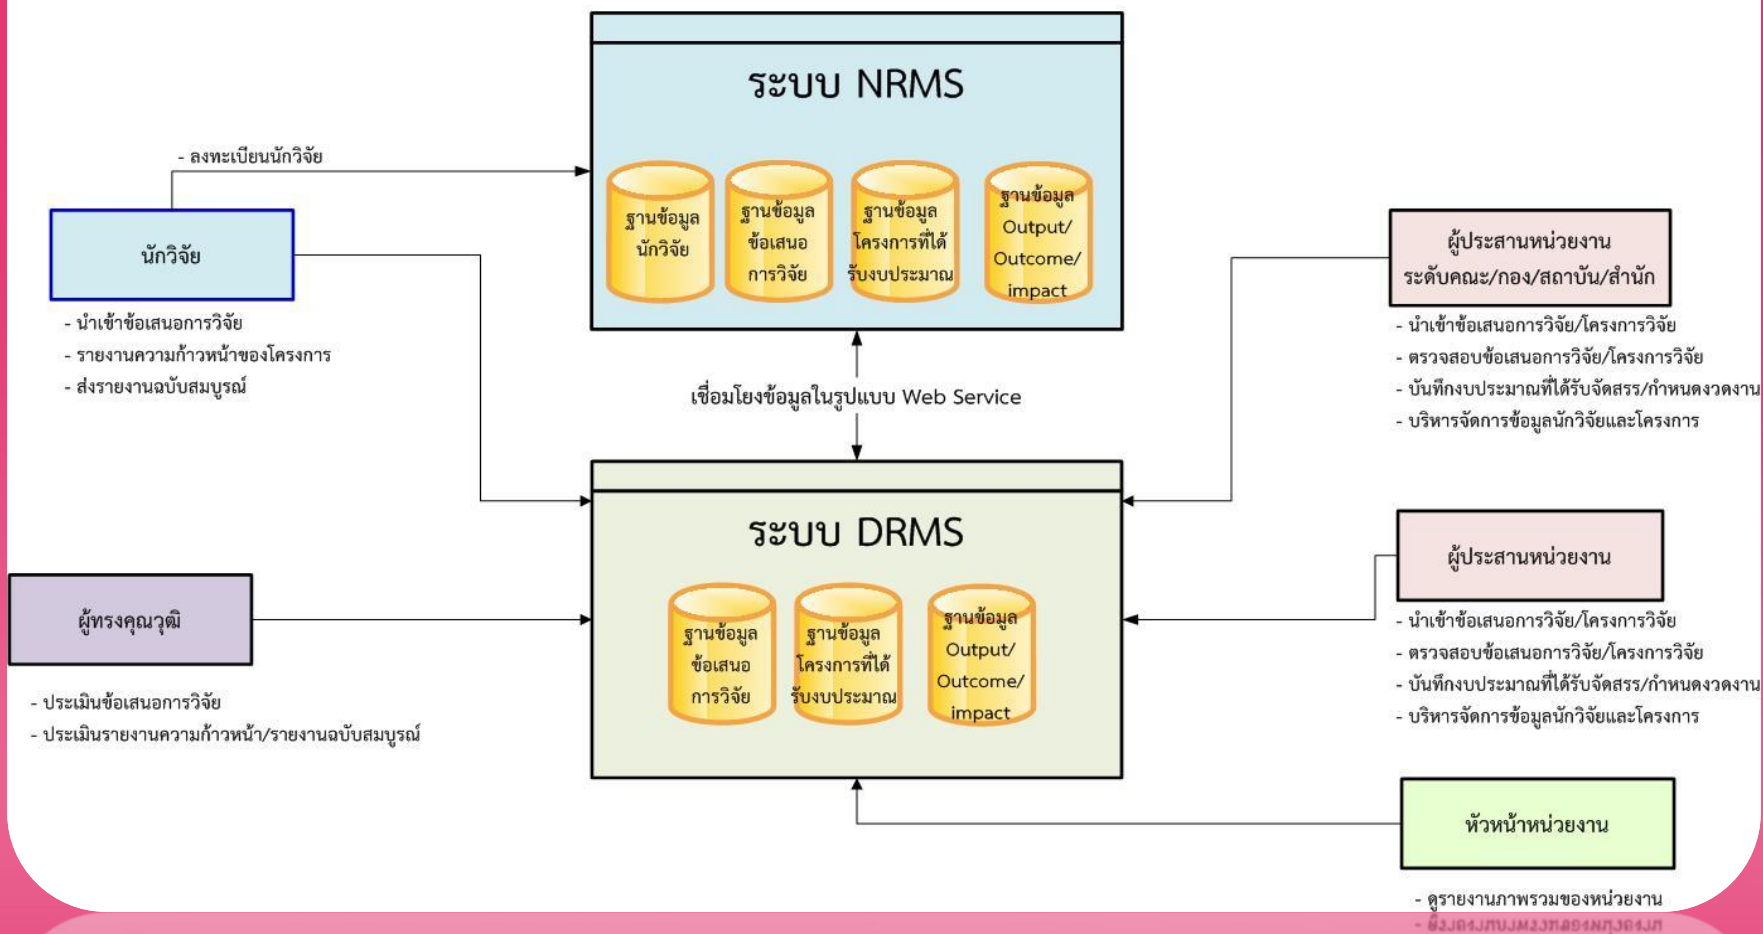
ระบบ NRMS

ฐานข้อมูล นักวิจัย

ฐานข้อมูล ข้อเสนอ การวิจัย

ฐานข้อมูล โครงการที่ได้ รับงบประมาณ

ฐานข้อมูล Output/ Outcome/ impact

- ลงทะเบียนนักวิจัย

นักวิจัย

- นำเข้าข้อเสนอการวิจัย
- รายงานความก้าวหน้าของโครงการ
- ส่งรายงานฉบับสมบูรณ์

ผู้ประสานหน่วยงาน ระดับคณะ/กอง/สถาบัน/สำนัก

- นำเข้าข้อเสนอการวิจัย/โครงการวิจัย
- ตรวจสอบข้อเสนอการวิจัย/โครงการวิจัย
- บันทึกงบประมาณที่ได้รับจัดสรร/กำหนดงวดงาน
- บริหารจัดการข้อมูลนักวิจัยและโครงการ

เชื่อมโยงข้อมูลในรูปแบบ Web Service

ระบบ DRMS

ฐานข้อมูล ข้อเสนอ การวิจัย

ฐานข้อมูล โครงการที่ได้ รับงบประมาณ

ฐานข้อมูล Output/ Outcome/ impact

ผู้ทรงคุณวุฒิ

- ประเมินข้อเสนอการวิจัย
- ประเมินรายงานความก้าวหน้า/รายงานฉบับสมบูรณ์

ผู้ประสานหน่วยงาน

- นำเข้าข้อเสนอการวิจัย/โครงการวิจัย
- ตรวจสอบข้อเสนอการวิจัย/โครงการวิจัย
- บันทึกงบประมาณที่ได้รับจัดสรร/กำหนดงวดงาน
- บริหารจัดการข้อมูลนักวิจัยและโครงการ

หัวหน้าหน่วยงาน

- ดูรายงานภาพรวมของหน่วยงาน
- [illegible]